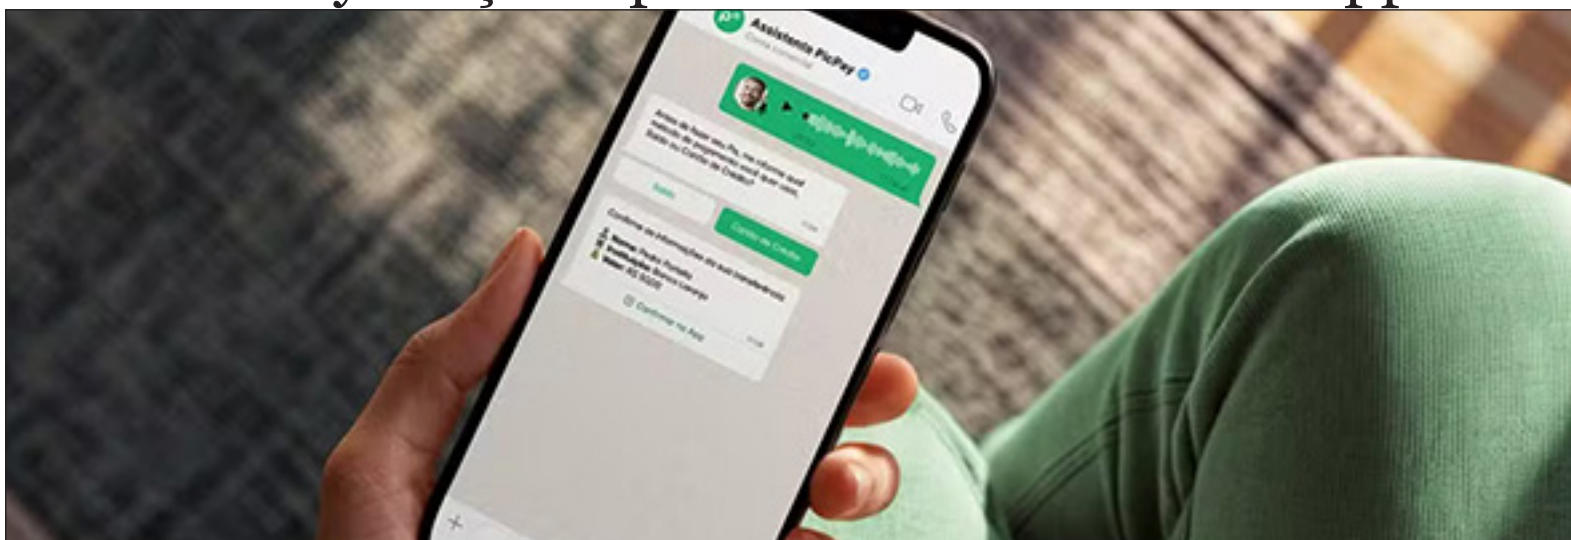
Assistente PicPay
Conta comercial

Antes de fazer seu Pix, me informe qual método de pagamento você quer usar, Saldo ou Cartão de Crédito?

Saldo

Cartão de Crédito

Confirme as informações da sua transferência:
Nome: Pedro Portella
Instituição: Banco Laranja
Valor: R$ 50,00

Confirmar no App